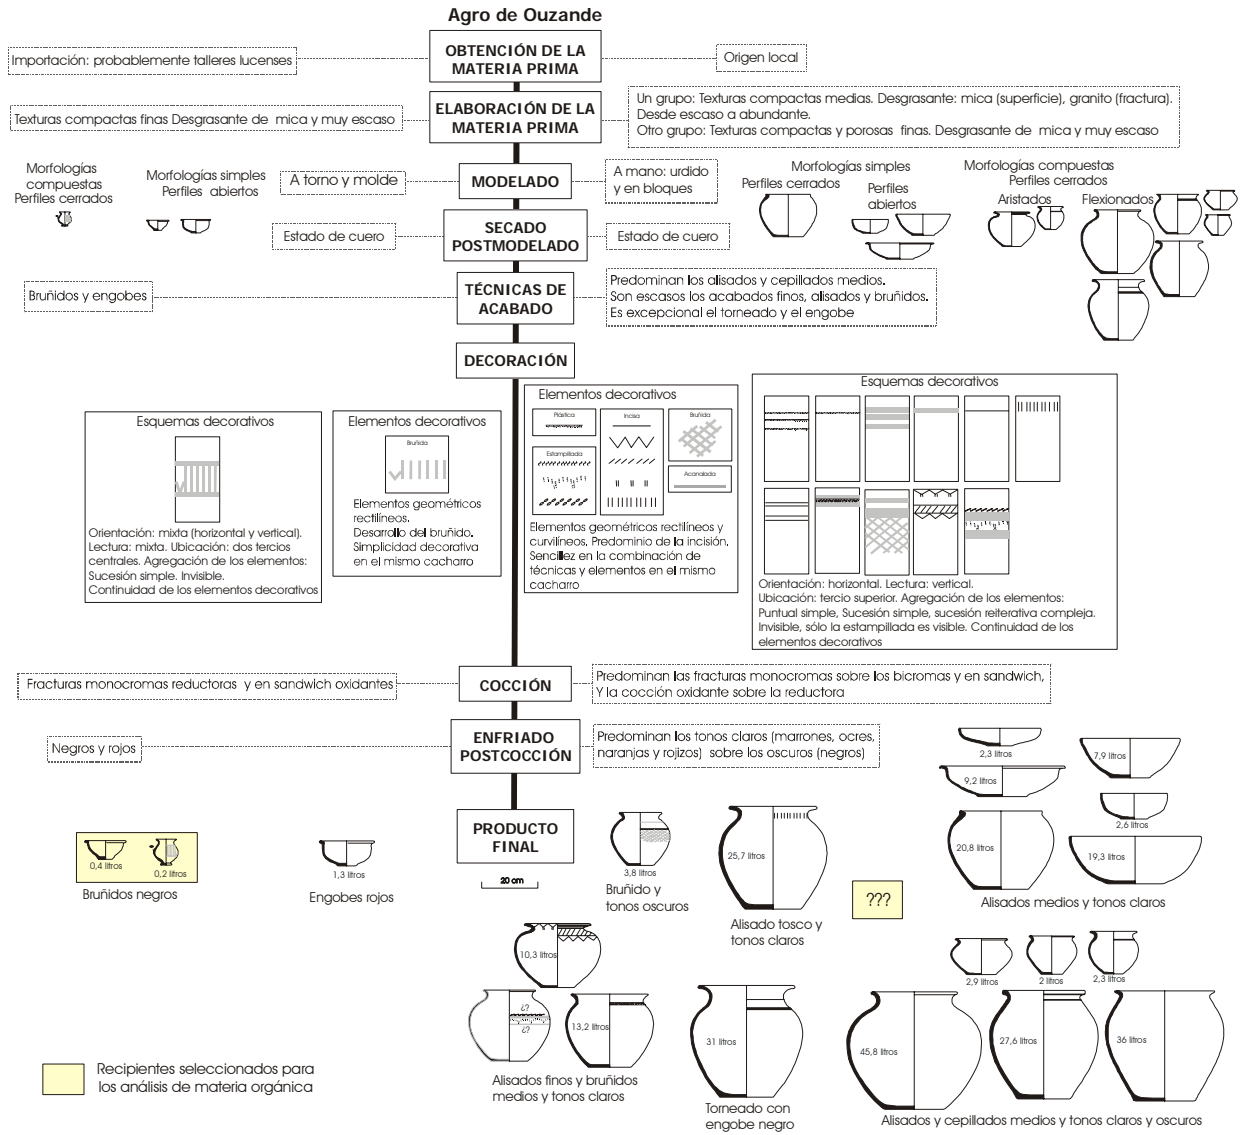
Agro de Ouzande

Importación: probablemente talleres lucenses

OBTENCIÓN DE LA MATERIA PRIMA

Origen local

Texturas compactas finas Desgrasante de mica y muy escaso

ELABORACIÓN DE LA MATERIA PRIMA

Un grupo: Texturas compactas medias. Desgrasante: mica (superficie), granito (fractura). Desde escaso a abundante.
Otro grupo: Texturas compactas y porosas finas. Desgrasante de mica y muy escaso

Morfologías compuestas Perfiles cerrados

Morfologías simples Perfiles abiertos

A torno y molde

MODELADO

A mano: urdido y en bloques

Morfologías simples
Perfiles cerrados
Perfiles abiertos

Morfologías compuestas
Perfiles cerrados
Aristados
Flexionados

Estado de cuero

SECADO POSTMODELADO

Estado de cuero

Bruñidos y engobes

TÉCNICAS DE ACABADO

Predominan los alisados y cepillados medios.
Son escasos los acabados finos, alisados y bruñidos.
Es excepcional el torneado y el engobe

DECORACIÓN

Esquemas decorativos

Orientación: mixta (horizontal y vertical). Lectura: mixta. Ubicación: dos tercios centrales. Agregación de los elementos: Sucesión simple. Invisible. Continuidad de los elementos decorativos

Elementos decorativos

Bruñida

Elementos geométricos rectilíneos.
Desarrollo del bruñido.
Simplicidad decorativa en el mismo cacharro

Elementos decorativos

Plástica
Incisa
Bruñida
Estampillada
Acanalada

Elementos geométricos rectilíneos y curvilíneos. Predominio de la incisión. Sencillez en la combinación de técnicas y elementos en el mismo cacharro

Esquemas decorativos

Orientación: horizontal. Lectura: vertical.
Ubicación: tercio superior. Agregación de los elementos: Puntual simple, Sucesión simple, sucesión reiterativa compleja. Invisible, sólo la estampillada es visible. Continuidad de los elementos decorativos

Fracturas monocromas reductoras y en sandwich oxidantes

COCCIÓN

Predominan las fracturas monocromas sobre los bicromas y en sandwich, Y la cocción oxidante sobre la reductora

Negros y rojos

ENFRIADO POSTCOCCIÓN

Predominan los tonos claros (marrones, ocres, naranjas y rojizos) sobre los oscuros (negros)

2,3 litros
7,9 litros
9,2 litros
2,6 litros
20,8 litros
19,3 litros

PRODUCTO FINAL

0,4 litros
0,2 litros
Bruñidos negros

1,3 litros
Engobes rojos

20 cm

3,8 litros
Bruñido y tonos oscuros

25,7 litros
Alisado tosco y tonos claros

???

Alisados medios y tonos claros

10,3 litros
¿?
¿?
13,2 litros
Alisados finos y bruñidos medios y tonos claros

31 litros
Torneado con engobe negro

2,9 litros
2 litros
2,3 litros
45,8 litros
27,6 litros
36 litros
Alisados y cepillados medios y tonos claros y oscuros

Recipientes seleccionados para los análisis de materia orgánica